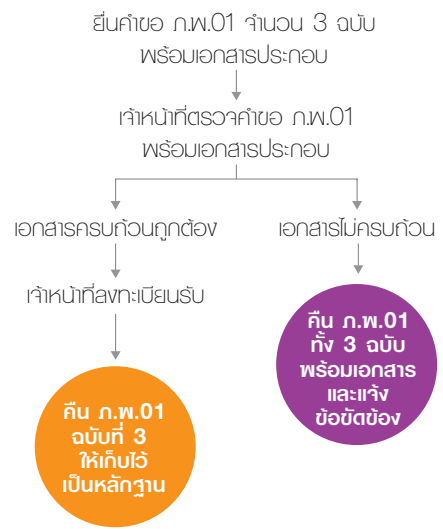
ยื่นคำขอ ภ.พ.01 จำนวน 3 ฉบับ พร้อมเอกสารประกอบ

เจ้าหน้าที่ตรวจคำขอ ภ.พ.01 พร้อมเอกสารประกอบ

เอกสารครบถ้วนถูกต้อง

เอกสารไม่ครบถ้วน

เจ้าหน้าที่ลงทะเบียนรับ

คืน ภ.พ.01 ทั้ง 3 ฉบับ พร้อมเอกสาร และแจ้ง ข้อขัดข้อง

คืน ภ.พ.01 ฉบับที่ 3 ให้เก็บไว้ เป็นหลักฐาน